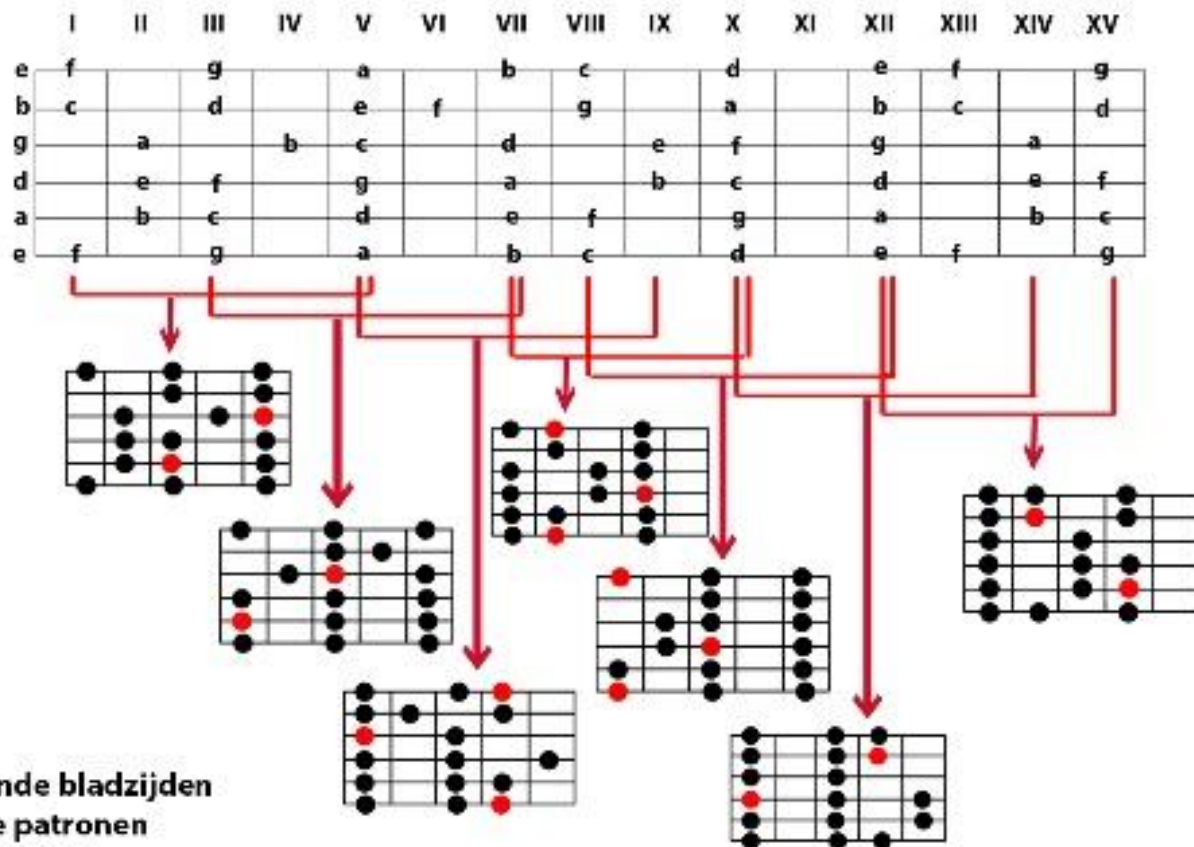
| | I | II | III | IV | V | VI | VII | VIII | IX | X | XI | XII | XIII | XIV | XV |
|---|---|---|---|---|---|---|---|---|---|---|---|---|---|---|---|
| e | f | | g | | a | | b | c | | d | | e | f | | g |
| b | c | | d | | e | f | | g | | a | | b | c | | d |
| g | | a | | b | c | | d | | e | f | | g | | a | |
| d | | e | f | | g | | a | | b | c | | d | | e | f |
| a | | b | c | | d | | e | f | | g | | a | | b | c |
| e | f | | g | | a | | b | c | | d | | e | f | | g |

nde bladzijden
e patronen